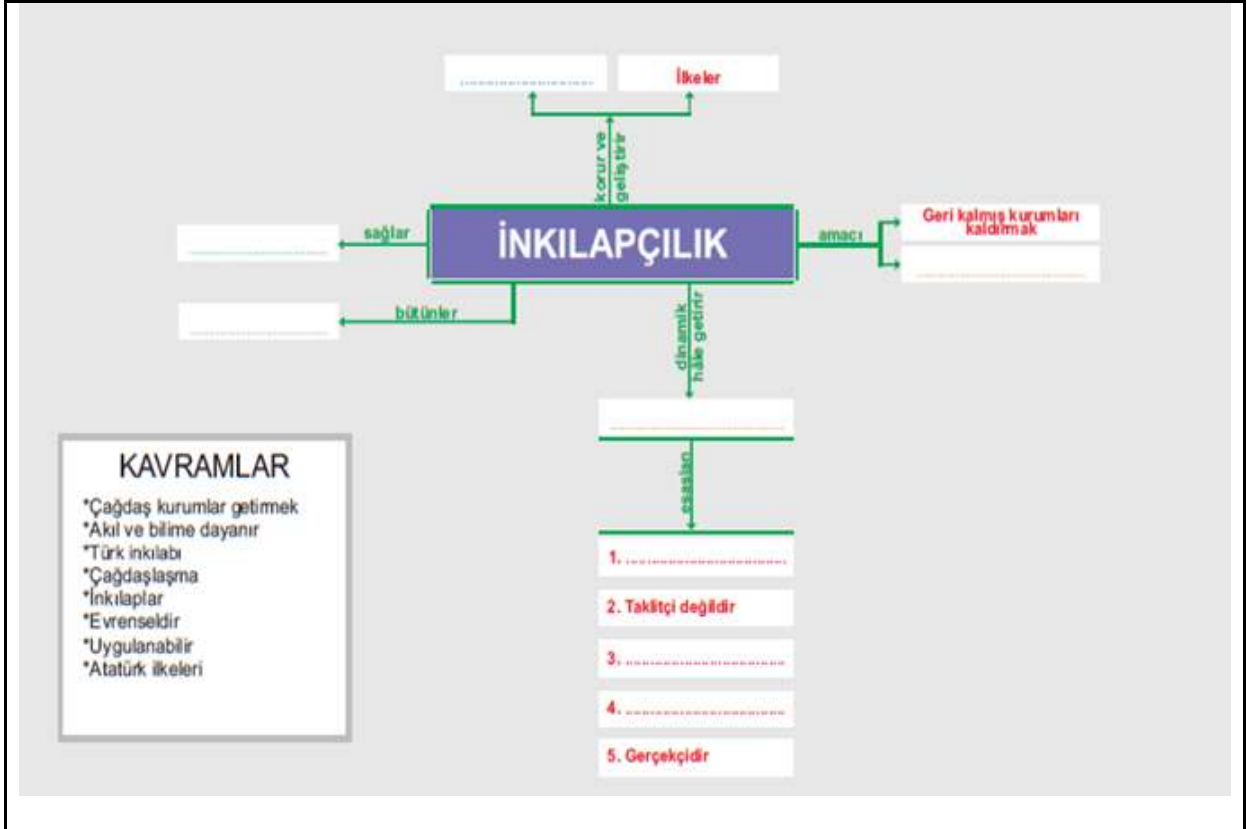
......................... İlkeler

korur ve geliştirir

sağlar .........................

İNKILAPÇILIK

amacı Geri kalmış kurumları kaldırmak

.........................

bütünler .........................

dinamik hâle getirir

.........................

esasları

1. .........................

2. Taklitçi değildir

3. .........................

4. .........................

5. Gerçekçidir

KAVRAMLAR

*Çağdaş kurumlar getirmek
*Akıl ve bilime dayanır
*Türk inkılabı
*Çağdaşlaşma
*İnkılaplar
*Evrenseldir
*Uygulanabilir
*Atatürk ilkeleri